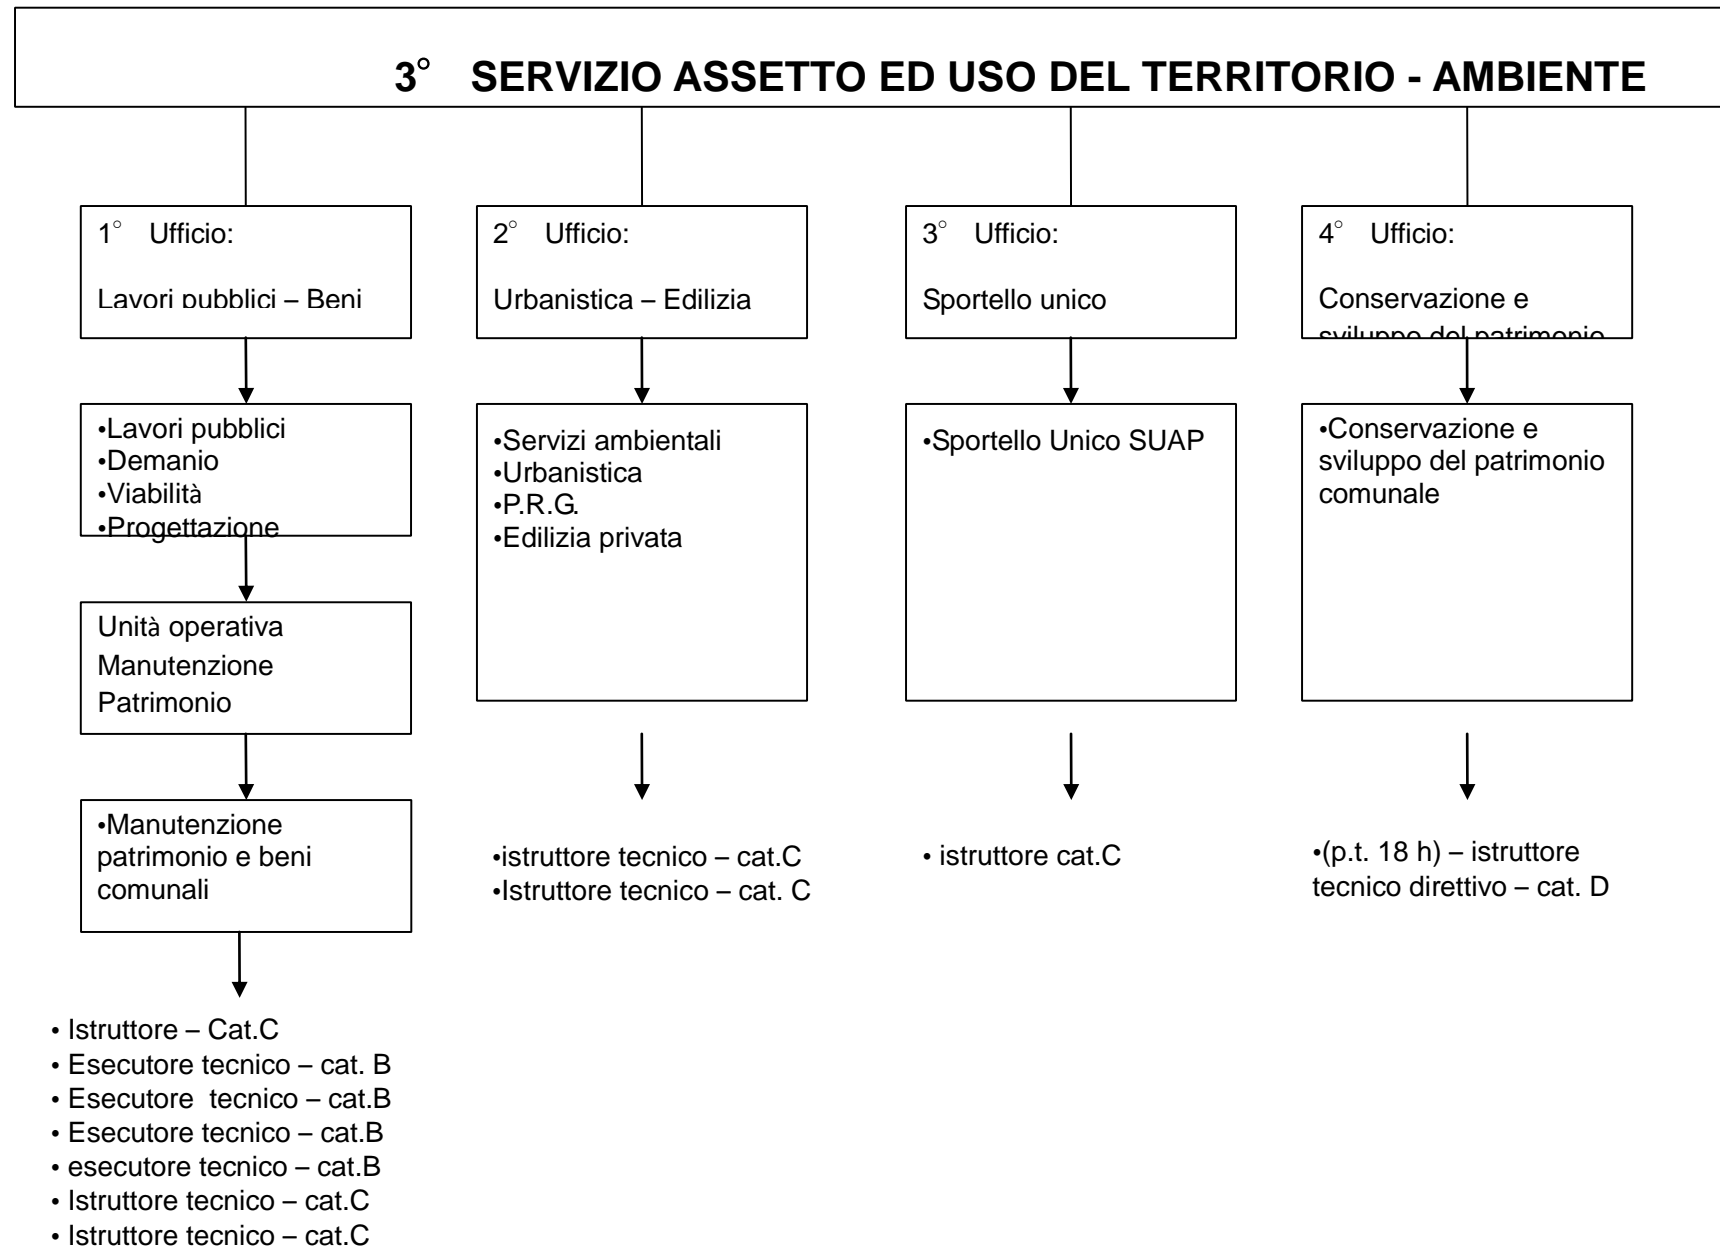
3° SERVIZIO ASSETTO ED USO DEL TERRITORIO - AMBIENTE

1° Ufficio:

Lavori pubblici – Beni

•Lavori pubblici
•Demanio
•Viabilità
•Progettazione

Unità operativa Manutenzione Patrimonio

•Manutenzione patrimonio e beni comunali

• Istruttore – Cat.C
• Esecutore tecnico – cat. B
• Esecutore tecnico – cat.B
• Esecutore tecnico – cat.B
• esecutore tecnico – cat.B
• Istruttore tecnico – cat.C
• Istruttore tecnico – cat.C

2° Ufficio:

Urbanistica – Edilizia

•Servizi ambientali
•Urbanistica
•P.R.G.
•Edilizia privata

•istruttore tecnico – cat.C
•Istruttore tecnico – cat. C

3° Ufficio:

Sportello unico

•Sportello Unico SUAP

• istruttore cat.C

4° Ufficio:

Conservazione e sviluppo del patrimonio

•Conservazione e sviluppo del patrimonio comunale

•(p.t. 18 h) – istruttore tecnico direttivo – cat. D